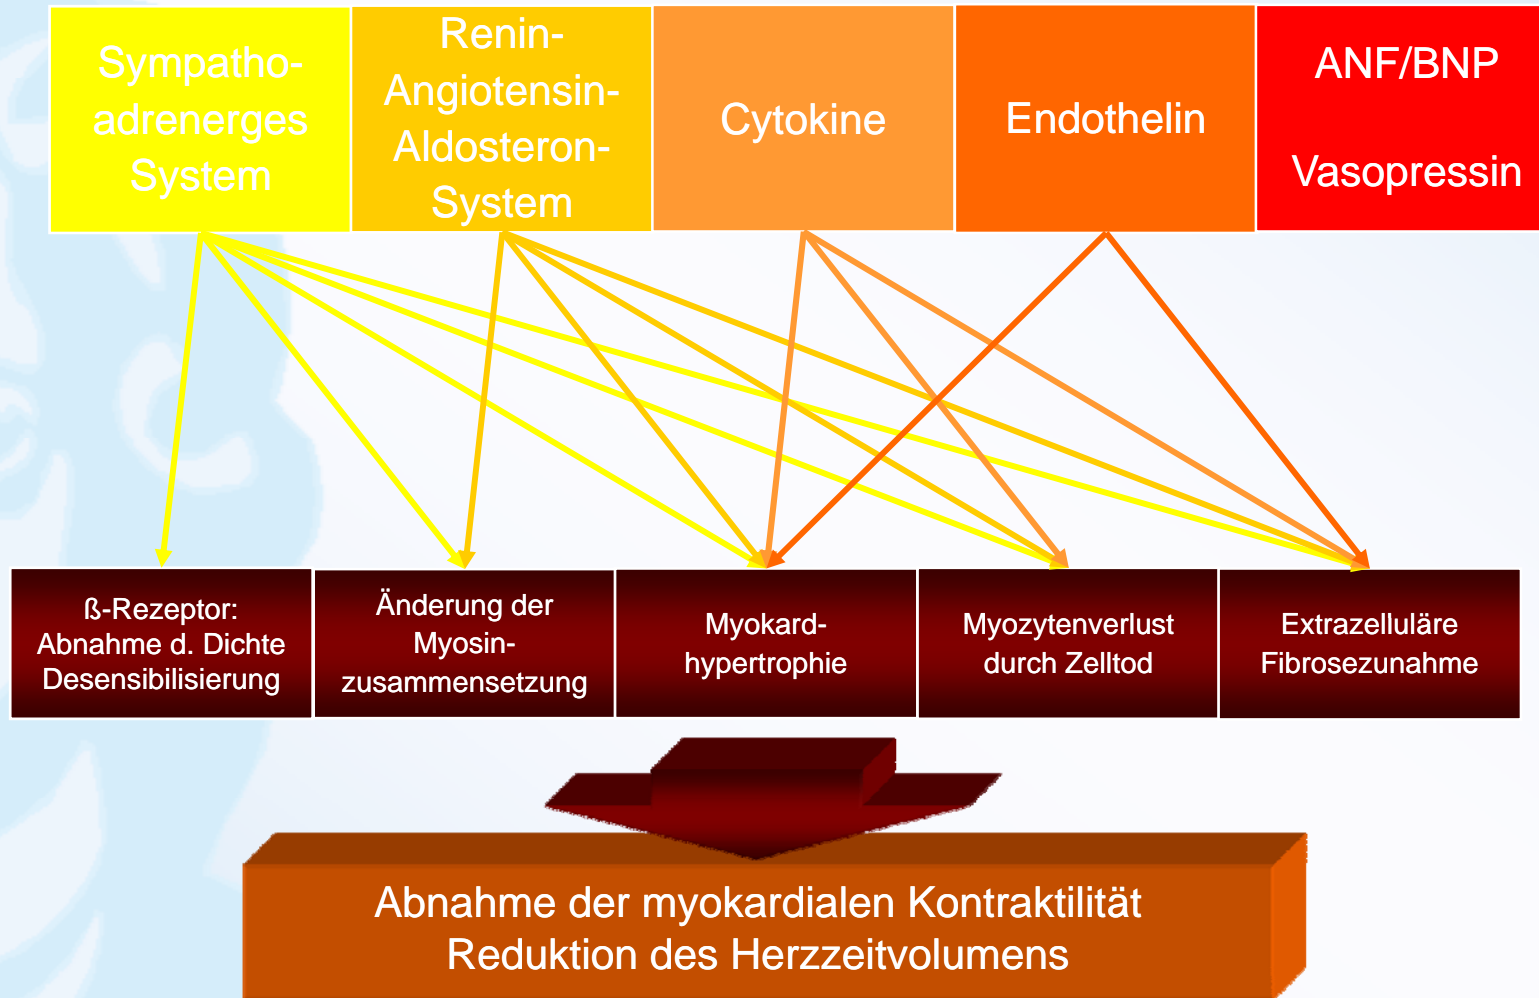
Sympatho-adrenerges System

Renin-Angiotensin-Aldosteron-System

Cytokine

Endothelin

ANF/BNP

Vasopressin

ß-Rezeptor: Abnahme d. Dichte Desensibilisierung

Änderung der Myosin-zusammensetzung

Myokard-hypertrophie

Myozytenverlust durch Zelltod

Extrazelluläre Fibrosezunahme

Abnahme der myokardialen Kontraktilität
Reduktion des Herzzeitvolumens